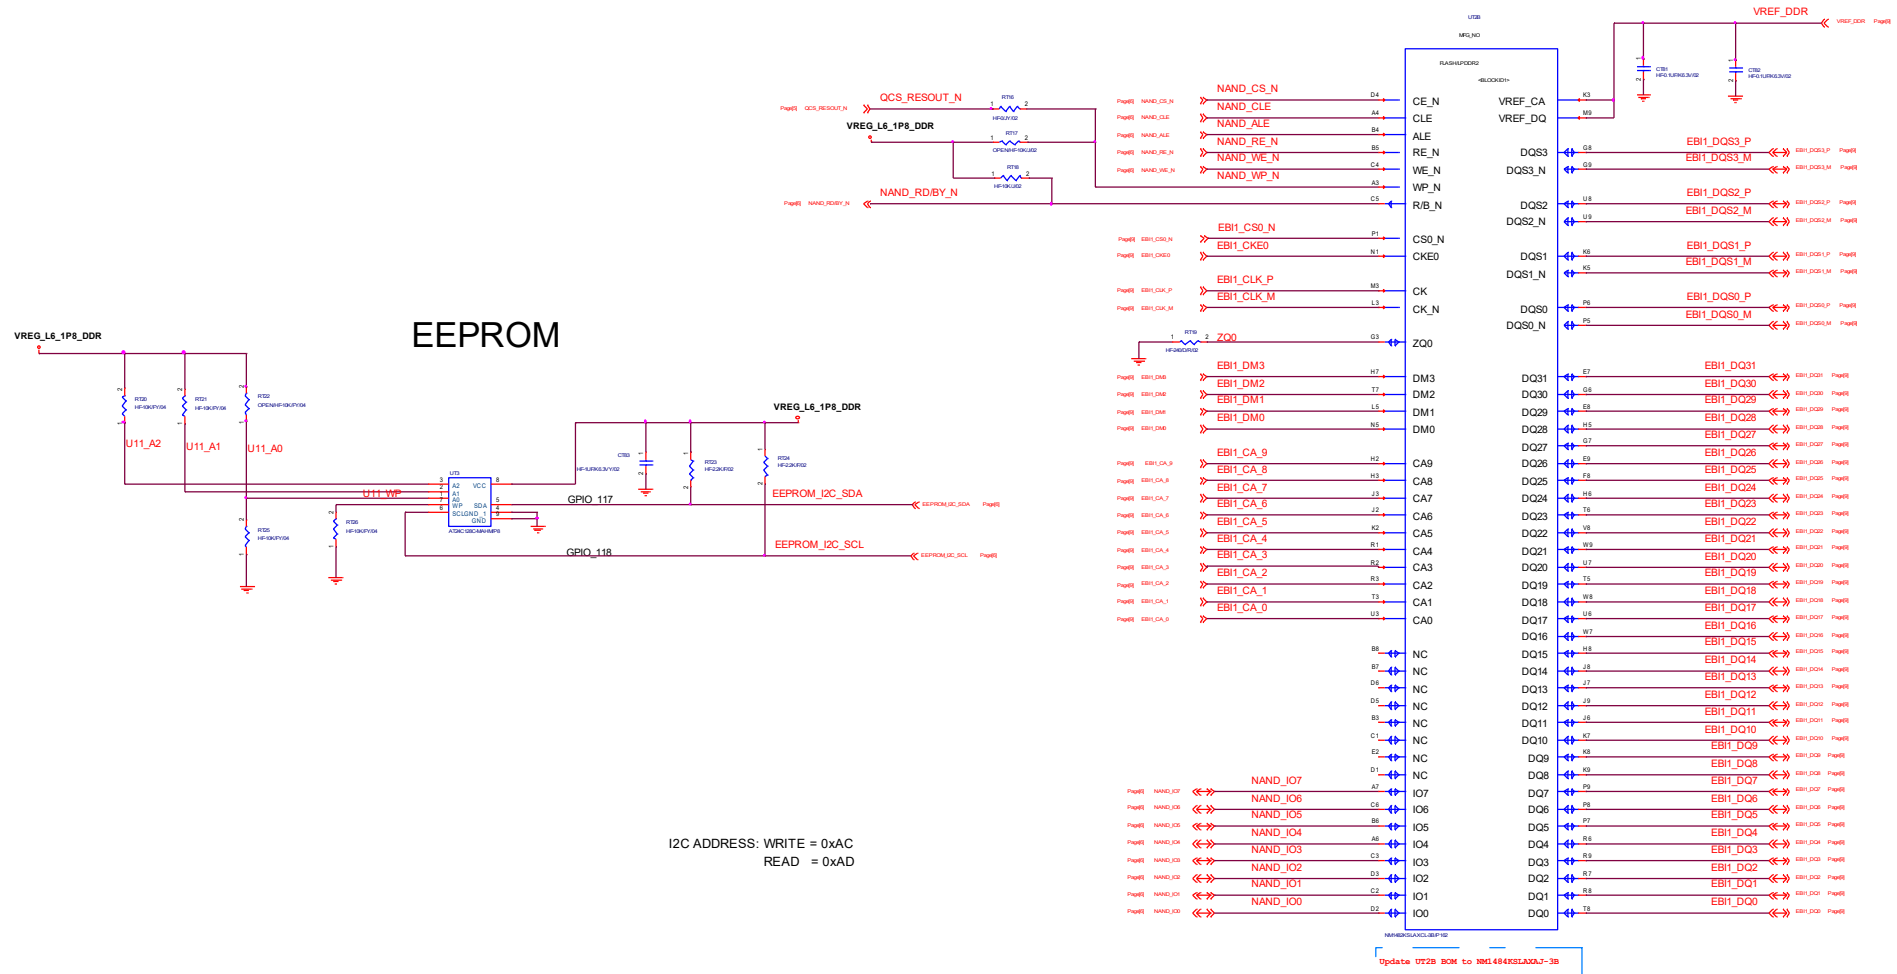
UT2B
MFG_NO
FLASH/LPDDR2
<BLOCKID1>
VREF_DDR
VREF_DDR Page[6]
CT81 HF-0.1UF/K6.3V/02
CT82 HF-0.1UF/K6.3V/02

QCS_RESOUT_N
Page[6] QCS_RESOUT_N
RT16 HF-0J/Y/02
VREG_L6_1P8_DDR
RT17 OPEN/HF-10K/J/02
RT18 HF-10K/J/02
NAND_RD/BY_N
Page[6] NAND_RD/BY_N

Page[6] NAND_CS_N NAND_CS_N D4 CE_N
Page[6] NAND_CLE NAND_CLE A4 CLE
Page[6] NAND_ALE NAND_ALE B4 ALE
Page[6] NAND_RE_N NAND_RE_N B5 RE_N
Page[6] NAND_WE_N NAND_WE_N C4 WE_N
NAND_WP_N A3 WP_N
C5 R/B_N
Page[6] EBI1_CS0_N EBI1_CS0_N P1 CS0_N
Page[6] EBI1_CKE0 EBI1_CKE0 N1 CKE0
Page[6] EBI1_CLK_P EBI1_CLK_P M3 CK
Page[6] EBI1_CLK_M EBI1_CLK_M L3 CK_N
RT19 HF-240/D/R/02 ZQ0 G3 ZQ0
Page[6] EBI1_DM3 EBI1_DM3 H7 DM3
Page[6] EBI1_DM2 EBI1_DM2 T7 DM2
Page[6] EBI1_DM1 EBI1_DM1 L5 DM1
Page[6] EBI1_DM0 EBI1_DM0 N5 DM0
Page[6] EBI1_CA_9 EBI1_CA_9 H2 CA9
Page[6] EBI1_CA_8 EBI1_CA_8 H3 CA8
Page[6] EBI1_CA_7 EBI1_CA_7 J3 CA7
Page[6] EBI1_CA_6 EBI1_CA_6 J2 CA6
Page[6] EBI1_CA_5 EBI1_CA_5 K2 CA5
Page[6] EBI1_CA_4 EBI1_CA_4 R1 CA4
Page[6] EBI1_CA_3 EBI1_CA_3 R2 CA3
Page[6] EBI1_CA_2 EBI1_CA_2 R3 CA2
Page[6] EBI1_CA_1 EBI1_CA_1 T3 CA1
Page[6] EBI1_CA_0 EBI1_CA_0 U3 CA0
B8 NC
B7 NC
D6 NC
D5 NC
B3 NC
C1 NC
E2 NC
D1 NC
Page[6] NAND_IO7 NAND_IO7 A7 IO7
Page[6] NAND_IO6 NAND_IO6 C6 IO6
Page[6] NAND_IO5 NAND_IO5 B6 IO5
Page[6] NAND_IO4 NAND_IO4 A6 IO4
Page[6] NAND_IO3 NAND_IO3 C3 IO3
Page[6] NAND_IO2 NAND_IO2 D3 IO2
Page[6] NAND_IO1 NAND_IO1 C2 IO1
Page[6] NAND_IO0 NAND_IO0 D2 IO0

VREF_CA K3
VREF_DQ M9
DQS3 G8 EBI1_DQS3_P
DQS3_N G9 EBI1_DQS3_M
DQS2 U8 EBI1_DQS2_P
DQS2_N U9 EBI1_DQS2_M
DQS1 K6 EBI1_DQS1_P
DQS1_N K5 EBI1_DQS1_M
DQS0 P6 EBI1_DQS0_P
DQS0_N P5 EBI1_DQS0_M
DQ31 E7 EBI1_DQ31
DQ30 G6 EBI1_DQ30
DQ29 E8 EBI1_DQ29
DQ28 H5 EBI1_DQ28
DQ27 G7 EBI1_DQ27
DQ26 E9 EBI1_DQ26
DQ25 F8 EBI1_DQ25
DQ24 H6 EBI1_DQ24
DQ23 T6 EBI1_DQ23
DQ22 V8 EBI1_DQ22
DQ21 W9 EBI1_DQ21
DQ20 U7 EBI1_DQ20
DQ19 T5 EBI1_DQ19
DQ18 W8 EBI1_DQ18
DQ17 U6 EBI1_DQ17
DQ16 W7 EBI1_DQ16
DQ15 H8 EBI1_DQ15
DQ14 J8 EBI1_DQ14
DQ13 J7 EBI1_DQ13
DQ12 J9 EBI1_DQ12
DQ11 J6 EBI1_DQ11
DQ10 K7 EBI1_DQ10
DQ9 K8 EBI1_DQ9
DQ8 K9 EBI1_DQ8
DQ7 P9 EBI1_DQ7
DQ6 P8 EBI1_DQ6
DQ5 P7 EBI1_DQ5
DQ4 R6 EBI1_DQ4
DQ3 R9 EBI1_DQ3
DQ2 R7 EBI1_DQ2
DQ1 R8 EBI1_DQ1
DQ0 T8 EBI1_DQ0
NM1484KSLAXCL-3B/P162

Update UT2B BOM to NM1484KSLAXAJ-3B

EEPROM
VREG_L6_1P8_DDR
RT20 HF-10K/F/Y/04
RT21 HF-10K/F/Y/04
RT22 OPEN/HF-10K/F/Y/04
U11_A2
U11_A1
U11_A0
U11_WP
UT3
A2 A1 A0 WP SCL GND_1 VCC SDA GND
AT24C128C-MAHM-P8
RT25 HF-10K/F/Y/04
RT26 HF-10K/F/Y/04
CT83 HF-1UF/K6.3V/Y/02
RT23 HF-2.2K/F/02
RT24 HF-2.2K/F/02
VREG_L6_1P8_DDR
GPIO_117
EEPROM_I2C_SDA
EEPROM_I2C_SDA Page[6]
GPIO_118
EEPROM_I2C_SCL
EEPROM_I2C_SCL Page[6]

I2C ADDRESS: WRITE = 0xAC
READ = 0xAD